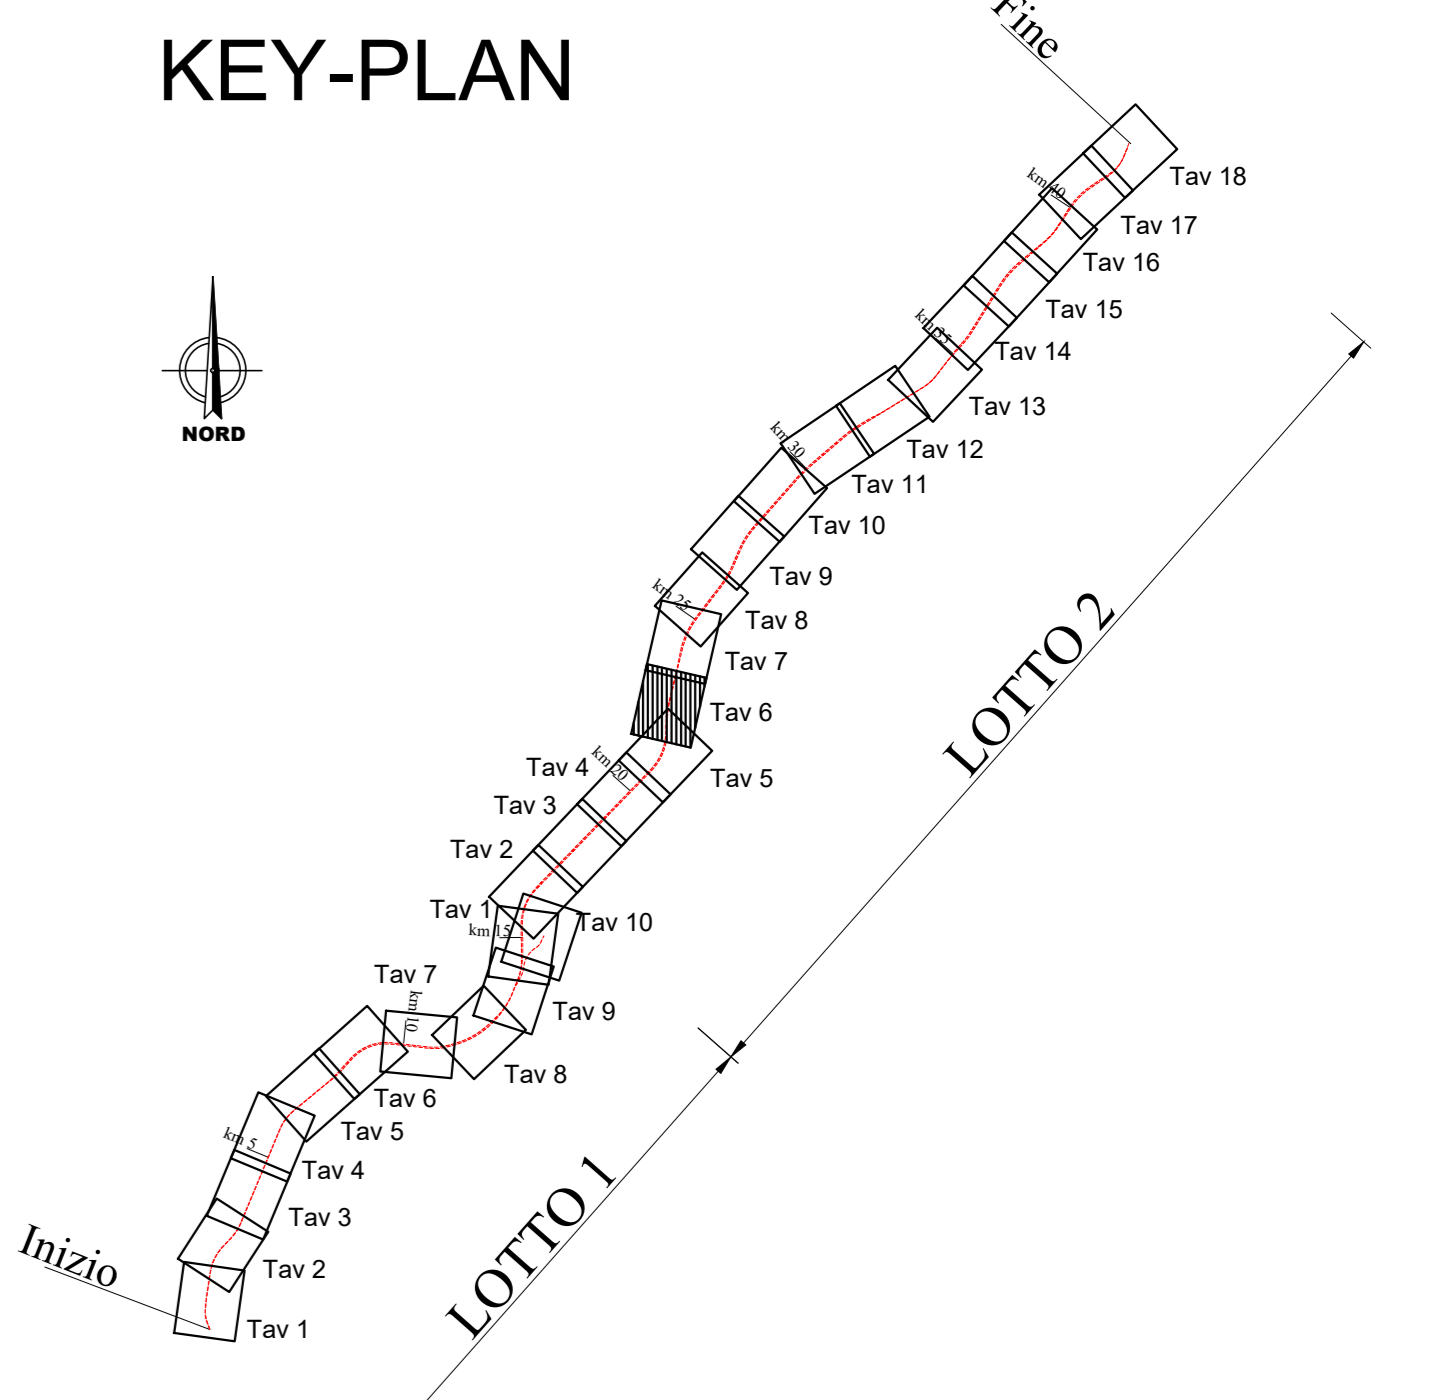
KEY-PLAN

Fine

NORD

Tav 18
km 40
Tav 17
Tav 16
Tav 15
km 35
Tav 14
Tav 13
Tav 12
km 30
Tav 11
Tav 10
Tav 9
km 25
Tav 8
Tav 7
Tav 6
Tav 5
Tav 4
km 20
Tav 3
Tav 2
Tav 1
km 15
Tav 10
Tav 7
km 10
Tav 9
Tav 8
Tav 6
Tav 5
km 5
Tav 4
Tav 3
Tav 2
Tav 1

Inizio

LOTTO 2

LOTTO 1